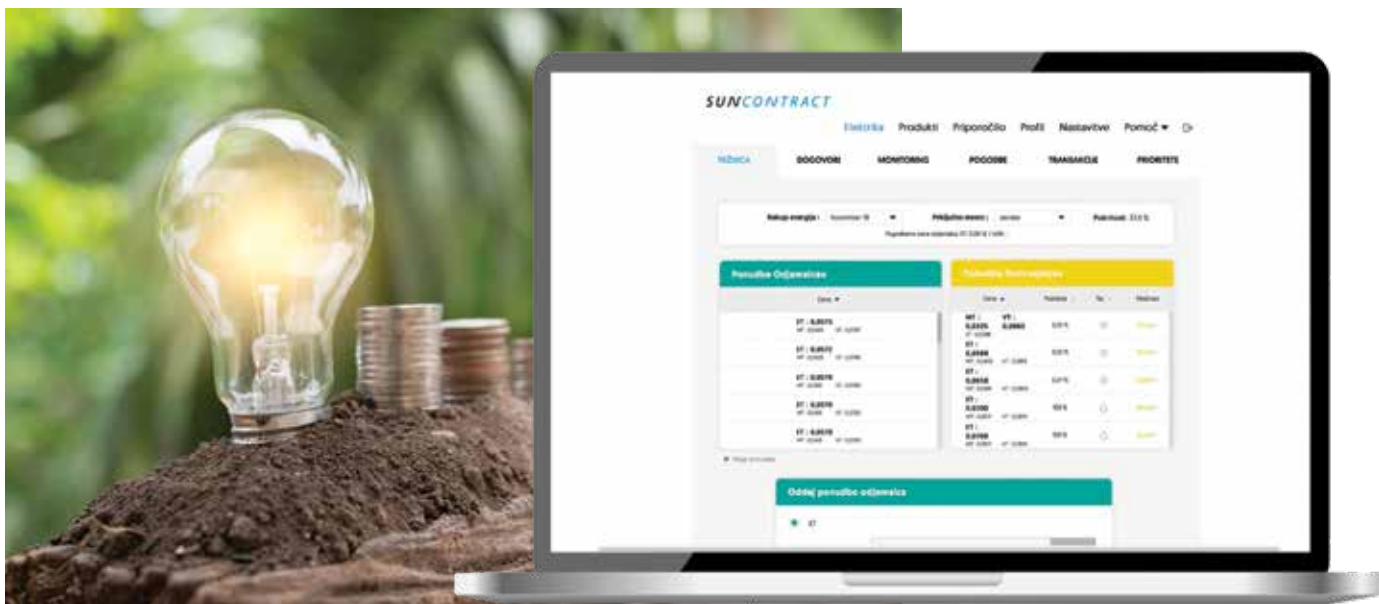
SUNCONTRACT

Elektrika Produkti Priporočilo Profil Nastavitve Pomoč

TRŽNICA DOGOVORI MONITORING POGODBE TRANSAKCIJE PRIORITETE

Nakup energije: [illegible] Priključno mesto: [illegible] Pokritost: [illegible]

Ponudbe Odjemalcev

Cena

ET : 0,0573

ET : 0,0572

ET : 0,0570

ET : 0,0570

ET : 0,0570

Ponudbe Proizvajalcev

Cena Količina

MT : 0,0325 VT : 0,0662

ET : 0,0569

ET : 0,0658

ET : 0,0700

ET : 0,0700

Oddaj ponudbo odjemalca

ET